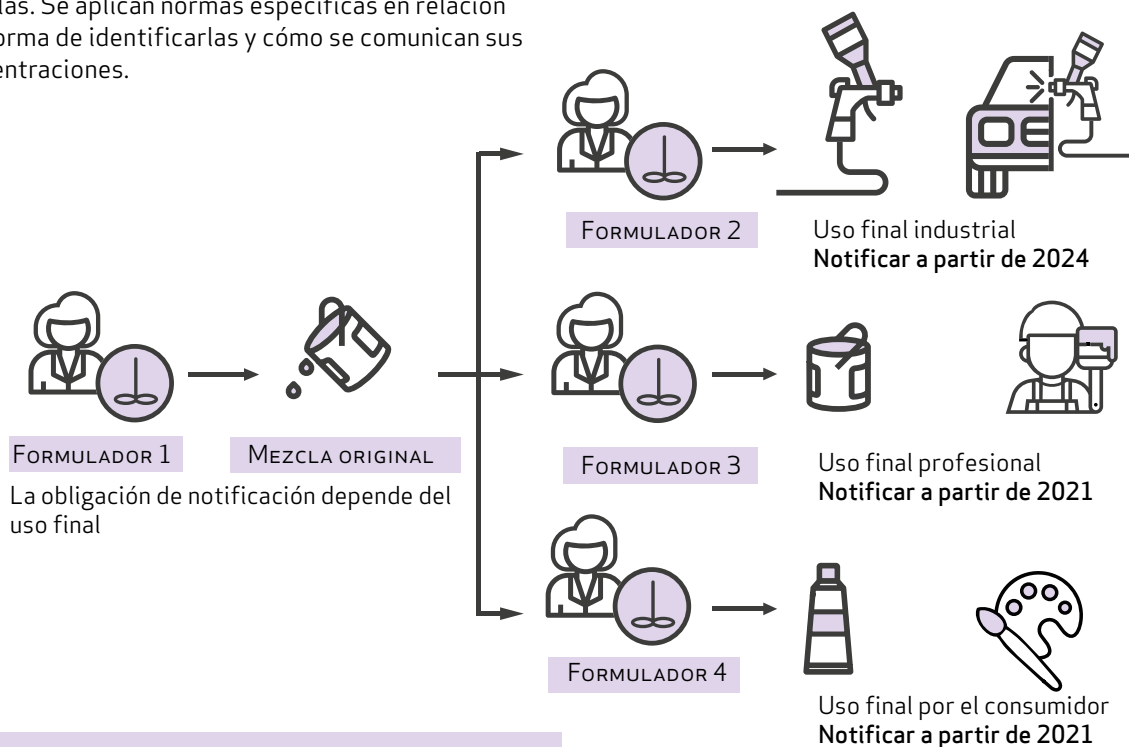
las. Se aplican normas específicas en relación orma de identificarlas y cómo se comunican sus entraciones.

Formulador 2

Uso final industrial
Notificar a partir de 2024

Formulador 1

Mezcla original

La obligación de notificación depende del uso final

Formulador 3

Uso final profesional
Notificar a partir de 2021

Formulador 4

Uso final por el consumidor
Notificar a partir de 2021